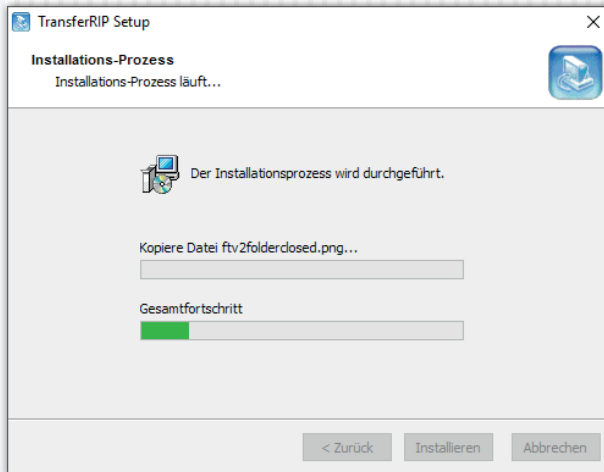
TransferRIP Setup

×

Installations-Prozess

Installations-Prozess läuft...

Der Installationsprozess wird durchgeführt.

Kopiere Datei ftv2folderclosed.png...

Gesamtfortschritt

< Zurück

Installieren

Abbrechen